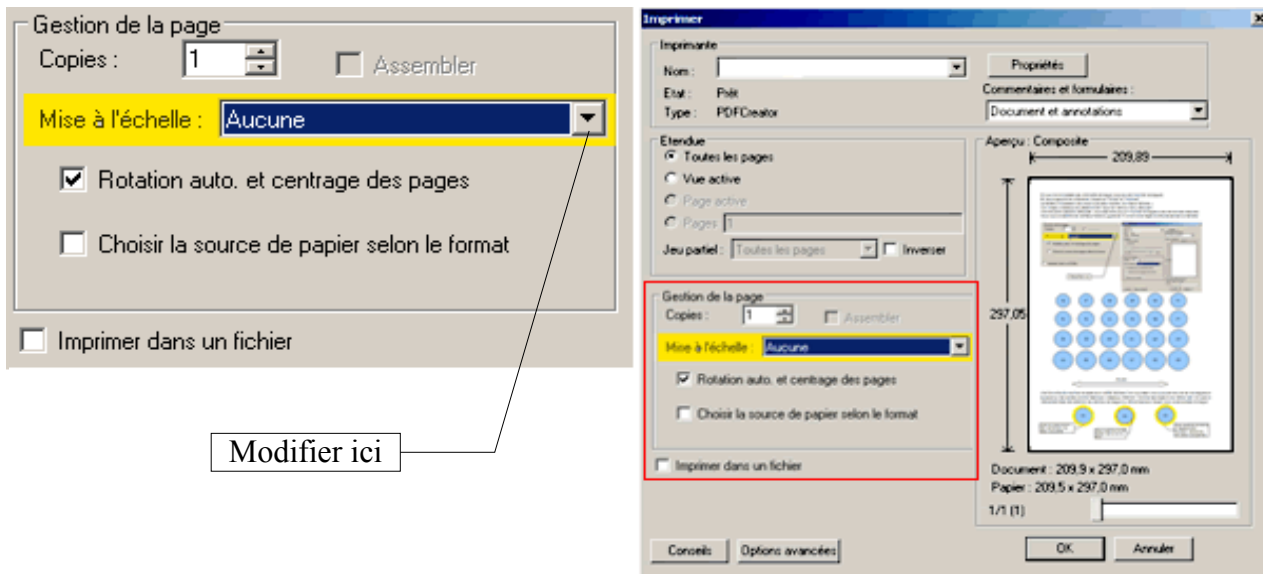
Gestion de la page
Copies : 1
Assembler
Mise à l'échelle : Aucune
Rotation auto. et centrage des pages
Choisir la source de papier selon le format
Imprimer dans un fichier

Modifier ici

Imprimer
Imprimante
Nom :
Etat : Prêt
Type : PDFCreator
Propriétés
Commentaires et formulaires :
Document et annotations
Etendue
Toutes les pages
Vue active
Page active
Pages 1
Jeu partiel : Toutes les pages
Inverser
Aperçu : Composite
209,89
297,05
Gestion de la page
Copies : 1
Assembler
Mise à l'échelle : Aucune
Rotation auto. et centrage des pages
Choisir la source de papier selon le format
Imprimer dans un fichier
Document : 209.9 x 297.0 mm
Papier : 209.5 x 297.0 mm
1/1 (1)
Conseils
Options avancées
OK
Annuler